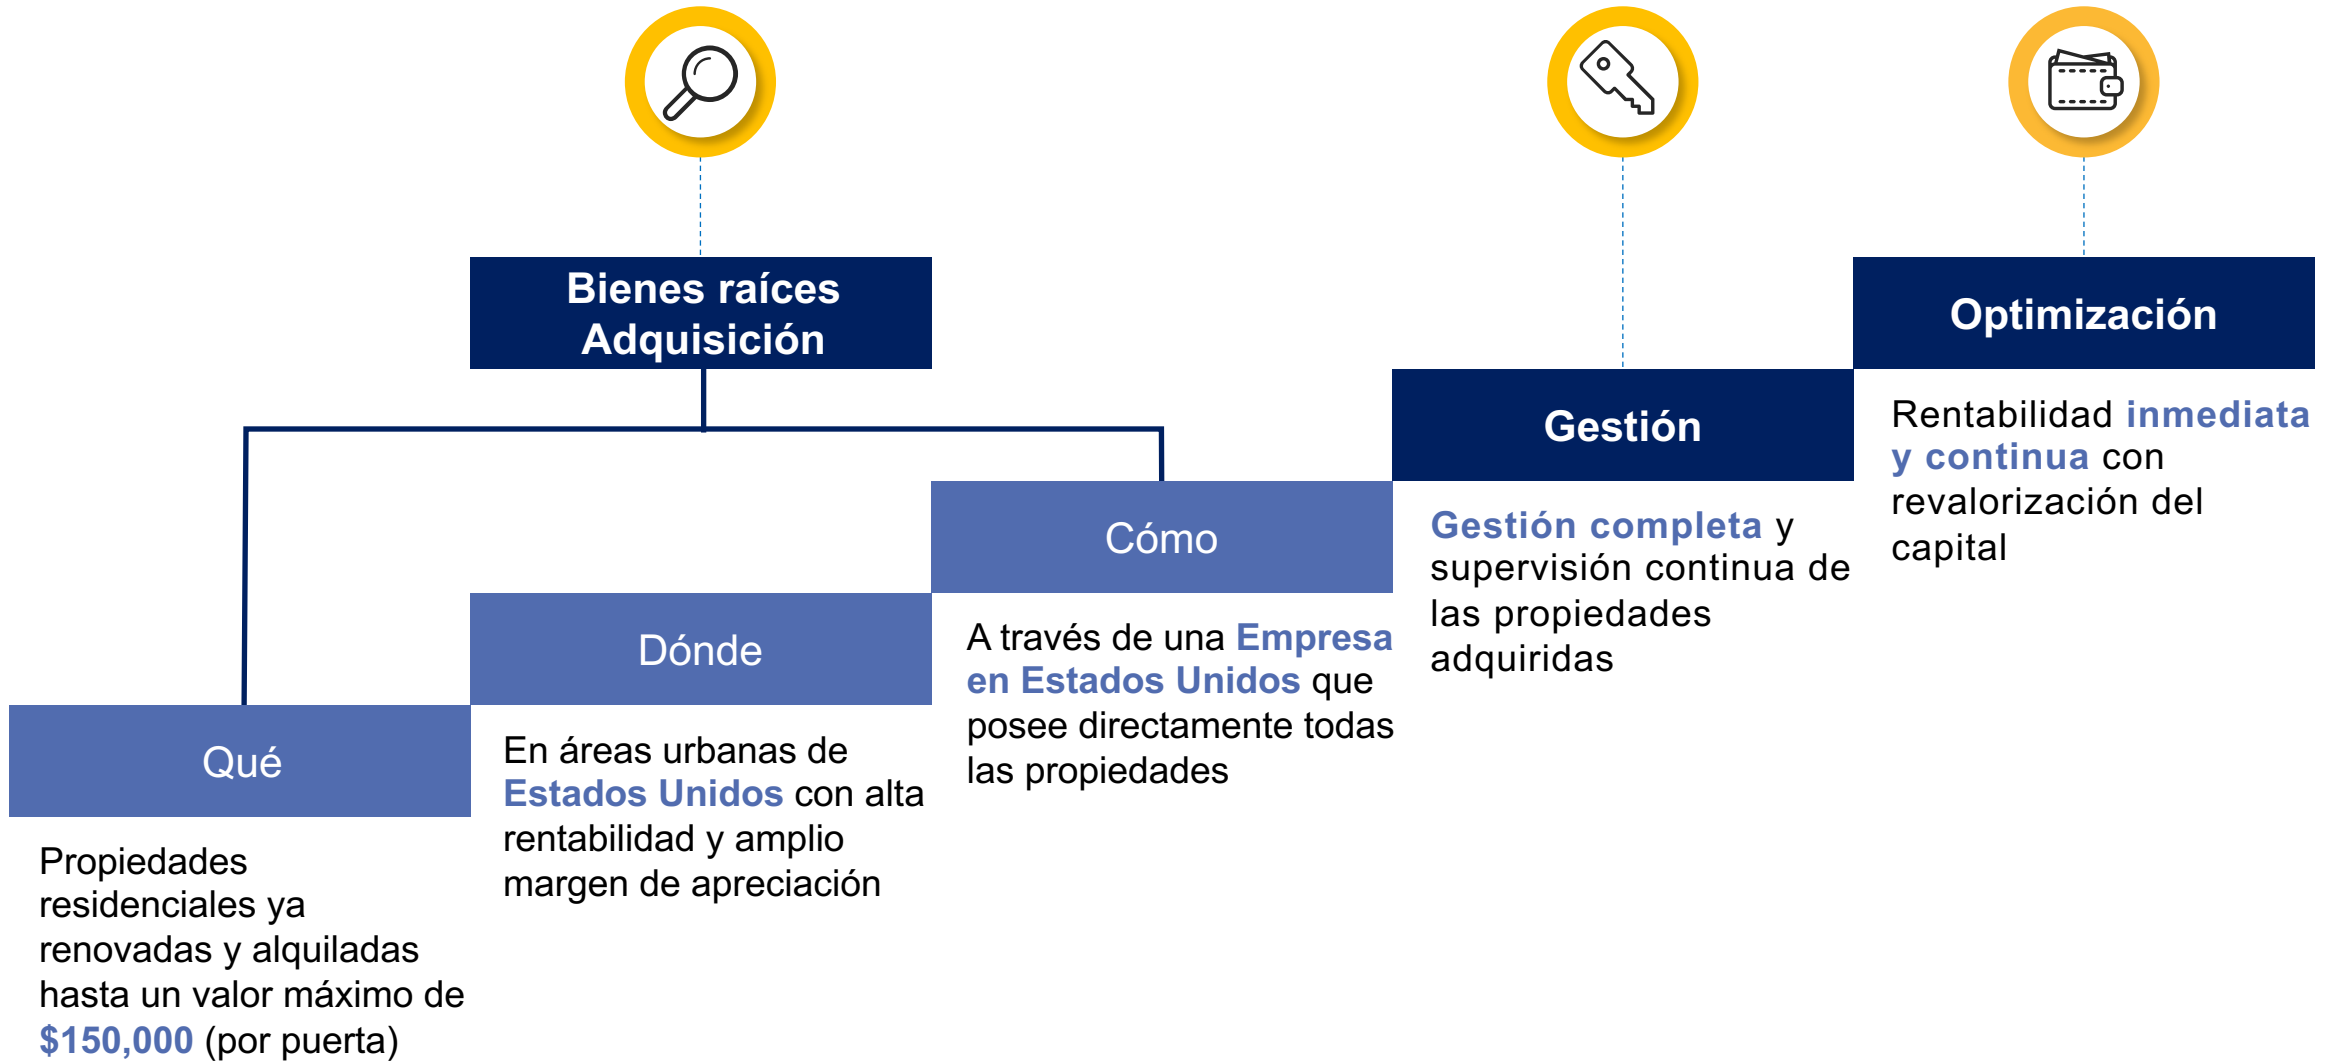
Bienes raíces Adquisición

Optimización

Gestión

Cómo

Dónde

Qué

Propiedades residenciales ya renovadas y alquiladas hasta un valor máximo de $150,000 (por puerta)

En áreas urbanas de Estados Unidos con alta rentabilidad y amplio margen de apreciación

A través de una Empresa en Estados Unidos que posee directamente todas las propiedades

Gestión completa y supervisión continua de las propiedades adquiridas

Rentabilidad inmediata y continua con revalorización del capital